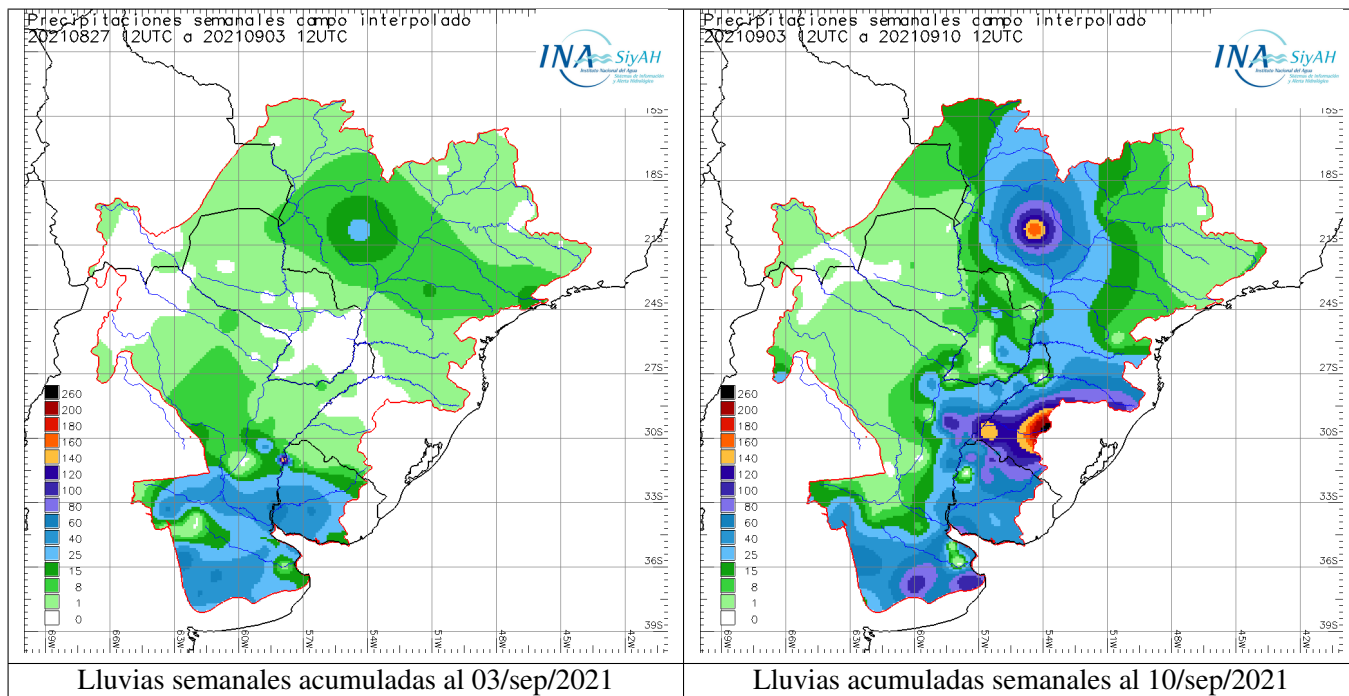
Precipitaciones semanales campo interpolado
20210827 12UTC a 20210903 12UTC

INA SiyAH
Instituto Nacional del Agua
Sistema de Información y Alerta Hidrológico

15S
18S
21S
24S
27S
30S
33S
36S
39S

260
200
180
160
140
120
100
80
60
40
25
15
8
1
0

69W 66W 63W 60W 57W 54W 51W 48W 45W 42W

Lluvias semanales acumuladas al 03/sep/2021

Precipitaciones semanales campo interpolado
20210903 12UTC a 20210910 12UTC

INA SiyAH
Instituto Nacional del Agua
Sistema de Información y Alerta Hidrológico

15S
18S
21S
24S
27S
30S
33S
36S
39S

260
200
180
160
140
120
100
80
60
40
25
15
8
1
0

69W 66W 63W 60W 57W 54W 51W 48W 45W 42W

Lluvias acumuladas semanales al 10/sep/2021